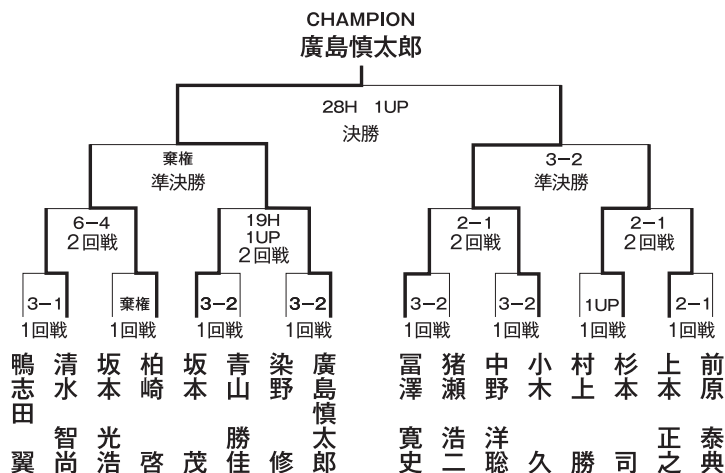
CHAMPION
廣島慎太郎

28H 1UP
決勝

棄権
準決勝

3−2
準決勝

6−4
2回戦

19H
1UP
2回戦

2−1
2回戦

2−1
2回戦

3−1
1回戦

棄権
1回戦

3−2
1回戦

3−2
1回戦

3−2
1回戦

3−2
1回戦

1UP
1回戦

2−1
1回戦

鴨志田翼
清水智尚
坂本光浩
柏崎啓
坂本茂
青山勝佳
染野修
廣島慎太郎
冨澤寛史
猪瀬浩二
中野洋聡
小木久
村上勝
杉本司
上本正之
前原泰典